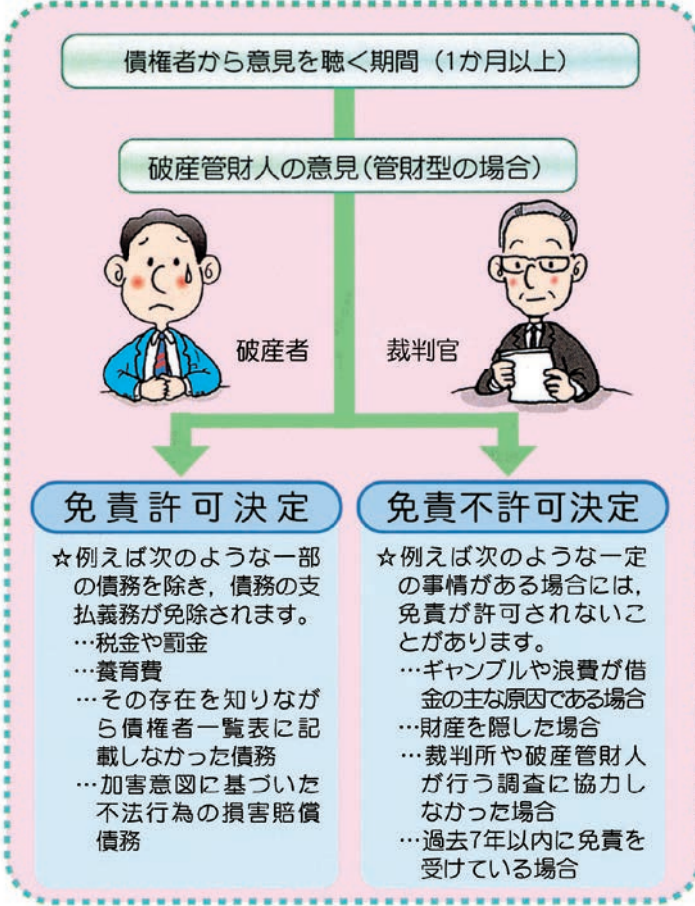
債権者から意見を聴く期間（1か月以上）

破産管財人の意見（管財型の場合）

破産者

裁判官

免責許可決定

☆例えば次のような一部の債務を除き，債務の支払義務が免除されます。
…税金や罰金
…養育費
…その存在を知りながら債権者一覧表に記載しなかった債務
…加害意図に基づいた不法行為の損害賠償債務

免責不許可決定

☆例えば次のような一定の事情がある場合には，免責が許可されないことがあります。
…ギャンブルや浪費が借金の主な原因である場合
…財産を隠した場合
…裁判所や破産管財人が行う調査に協力しなかった場合
…過去7年以内に免責を受けている場合